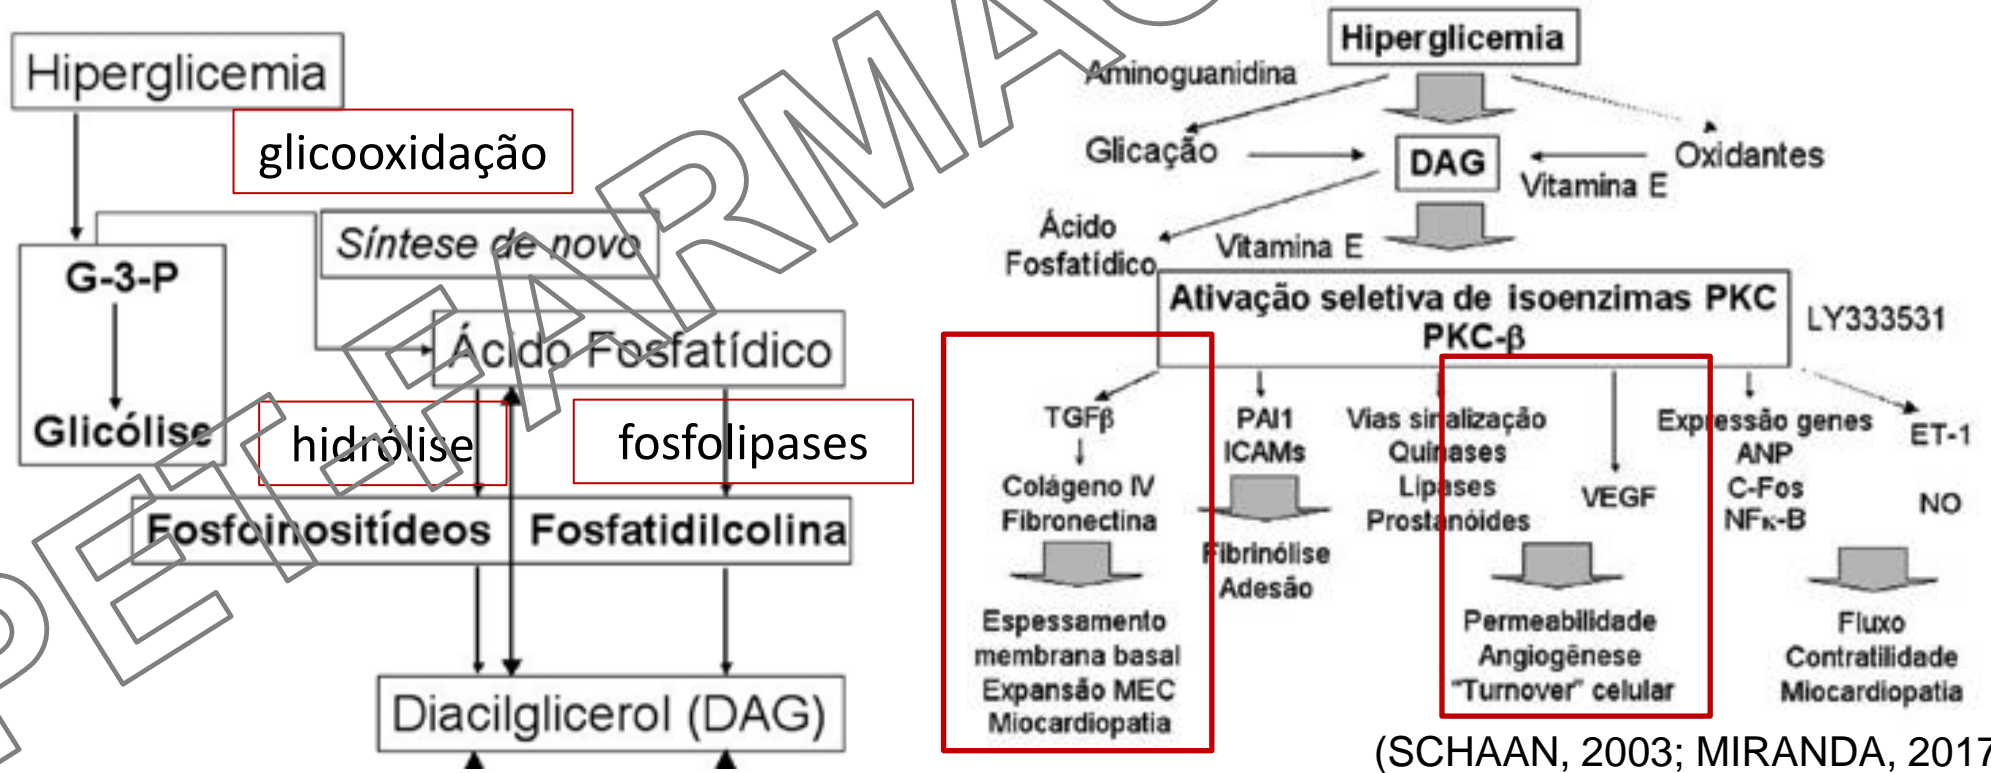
Hiperglicemia

glicooxidação

G-3-P

Glicólise

Síntese de novo

Ácido Fosfatídico

hidrólise

fosfolipases

Fosfoinositídeos

Fosfatidilcolina

Diacilglicerol (DAG)

PETFARMA

Hiperglicemia

Aminoguanidina

Glicação

DAG

Oxidantes

Vitamina E

Ácido Fosfatídico

Vitamina E

Ativação seletiva de isoenzimas PKC PKC-β

LY333531

TGFβ

Colágeno IV Fibronectina

Espessamento membrana basal Expansão MEC Miocardiopatia

PAI1 ICAMs

Fibrinólise Adesão

Vias sinalização Quinases Lipases Prostanóides

VEGF

Permeabilidade Angiogênese "Turnover" celular

Expressão genes ANP C-Fos NFκ-B

ET-1

NO

Fluxo Contratilidade Miocardiopatia

(SCHAAN, 2003; MIRANDA, 2017